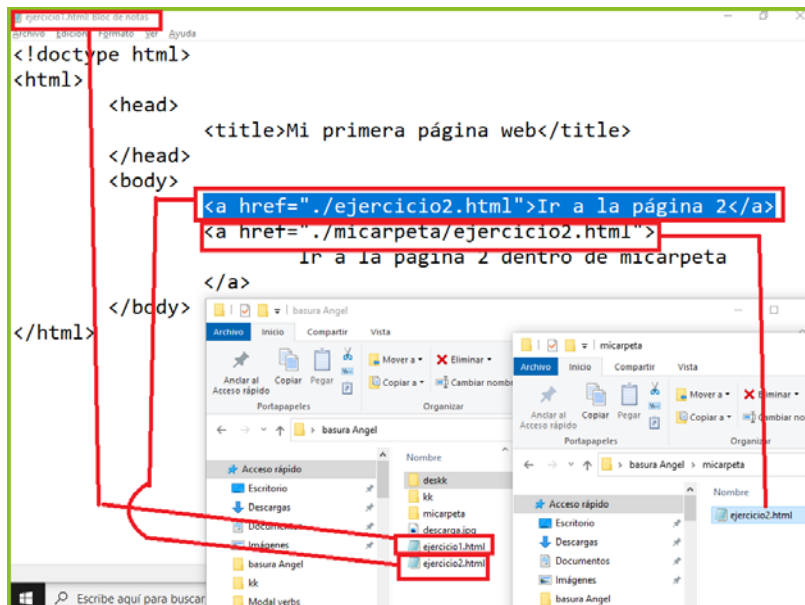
ejercicio1.html: Bloc de notas
Archivo Edición Formato Ver Ayuda

<!doctype html>
<html>
<head>
<title>Mi primera página web</title>
</head>
<body>
<a href="./ejercicio2.html">Ir a la página 2</a>
<a href="./micarpeta/ejercicio2.html">
Ir a la pagina 2 dentro de micarpeta
</a>
</body>
</html>

basura Angel
Archivo Inicio Compartir Vista
Anclar al Acceso rápido Copiar Pegar
Portapapeles
Mover a Copiar a Eliminar Cambiar nombre
Organizar
basura Angel
Acceso rápido
Escritorio
Descargas
Documentos
Imágenes
basura Angel
kk
Modal verbs
Nombre
deskk
kk
micarpeta
descarga.jpg
ejercicio1.html
ejercicio2.html

micarpeta
Archivo Inicio Compartir Vista
Anclar al Acceso rápido Copiar Pegar
Portapapeles
Mover a Copiar a Eliminar Cambiar nombre
Organizar
basura Angel > micarpeta
Acceso rápido
Escritorio
Descargas
Documentos
Imágenes
basura Angel
Nombre
ejercicio2.html

Escribe aquí para buscar